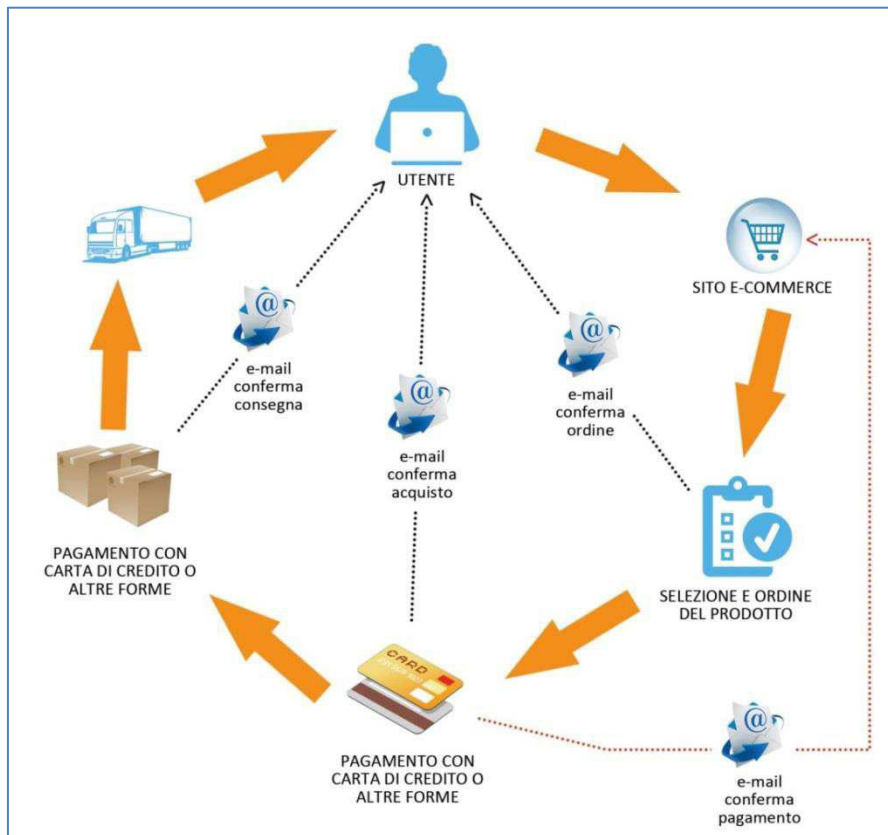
UTENTE

SITO E-COMMERCE

e-mail conferma consegna

e-mail conferma acquisto

e-mail conferma ordine

PAGAMENTO CON CARTA DI CREDITO O ALTRE FORME

SELEZIONE E ORDINE DEL PRODOTTO

CARD

PAGAMENTO CON CARTA DI CREDITO O ALTRE FORME

e-mail conferma pagamento